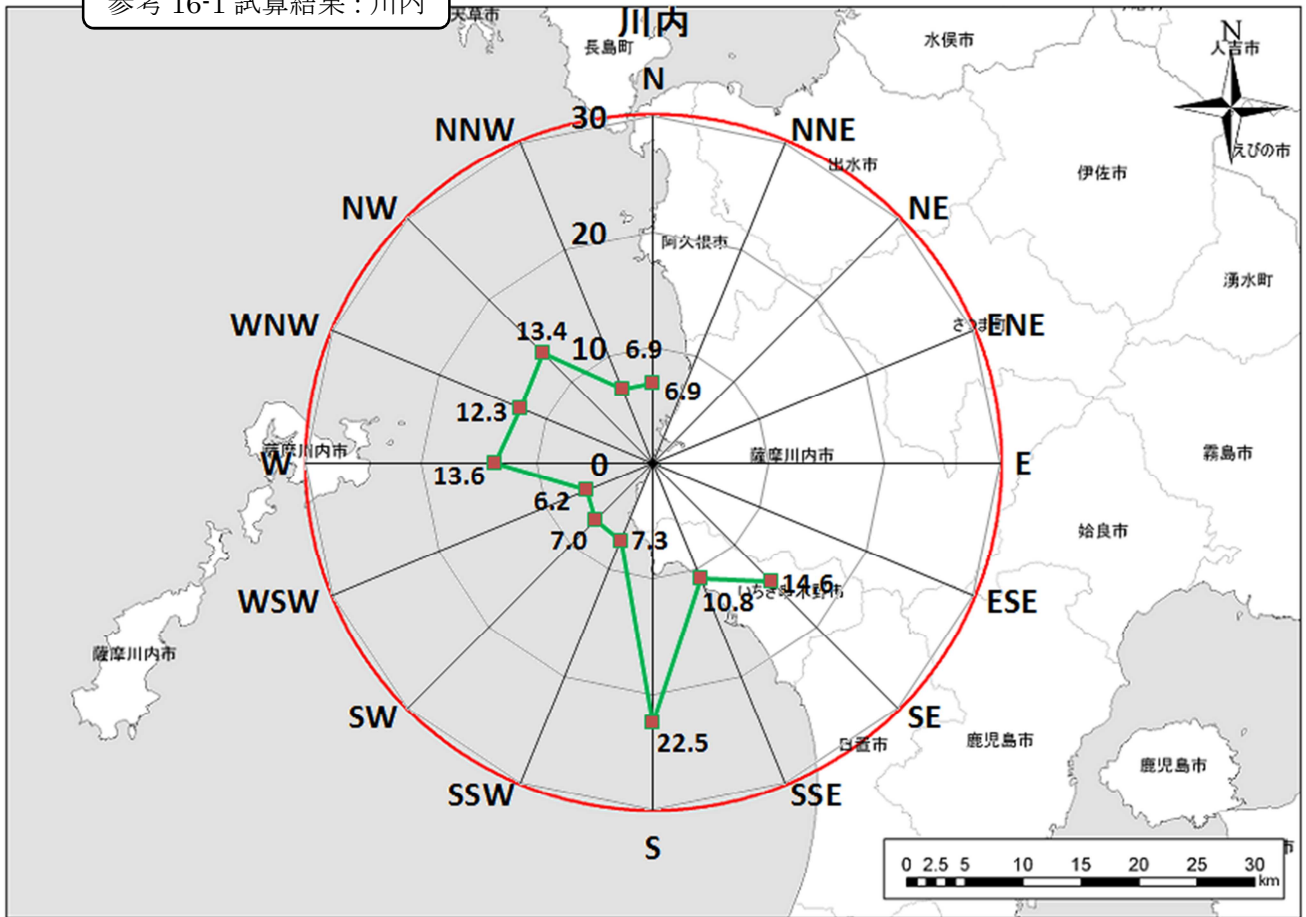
参考 16-1 試算結果：川内

天草市
川内
長島町
水俣市
人吉市
N
えびの市
出水市
伊佐市
阿久根市
湧水町
さつま町
薩摩川内市
霧島市
姶良市
いちき串木野市
日置市
鹿児島市
鹿児島市
薩摩川内市
薩摩川内市

N
NNE
NE
ENE
E
ESE
SE
SSE
S
SSW
SW
WSW
W
WNW
NW
NNW

30
20
10
0

6.9
6.9
13.4
12.3
13.6
6.2
7.0
7.3
22.5
10.8
14.6

0 2.5 5 10 15 20 25 30
km